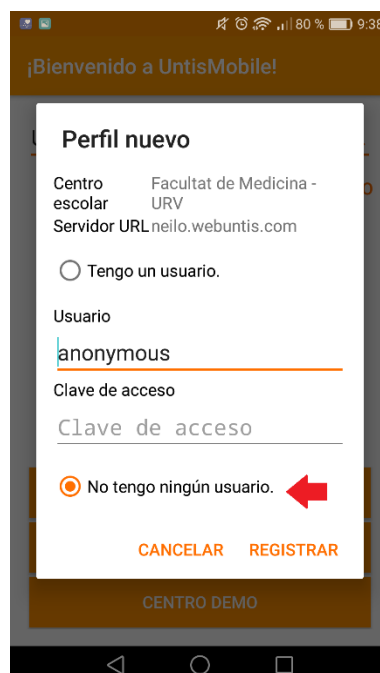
80 % 9:38

¡Bienvenido a UntisMobile!

Perfil nuevo

Centro escolar Facultat de Medicina - URV
Servidor URL neilo.webuntis.com

Tengo un usuario.

Usuario
anonymous

Clave de acceso
Clave de acceso

No tengo ningún usuario.

CANCELAR REGISTRAR

CENTRO DEMO